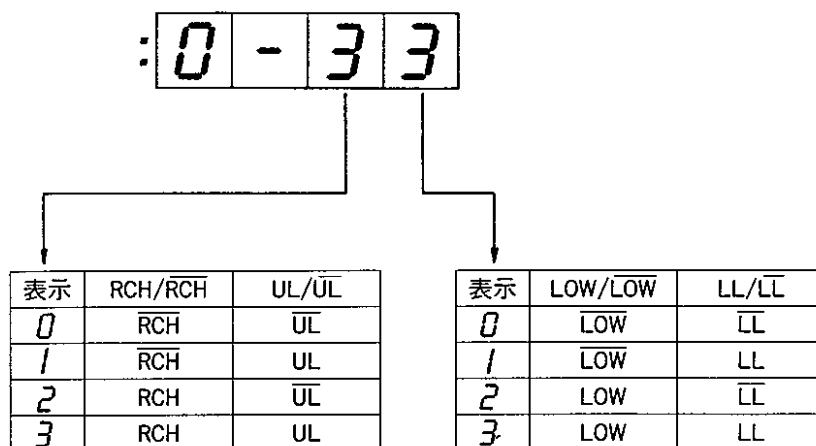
:0 - 3 3

| 表示 | RCH/$\overline{\text{RCH}}$ | UL/$\overline{\text{UL}}$ |
|---|---|---|
| 0 | $\overline{\text{RCH}}$ | $\overline{\text{UL}}$ |
| 1 | $\overline{\text{RCH}}$ | UL |
| 2 | RCH | $\overline{\text{UL}}$ |
| 3 | RCH | UL |

| 表示 | LOW/$\overline{\text{LOW}}$ | LL/$\overline{\text{LL}}$ |
|---|---|---|
| 0 | $\overline{\text{LOW}}$ | $\overline{\text{LL}}$ |
| 1 | $\overline{\text{LOW}}$ | LL |
| 2 | LOW | $\overline{\text{LL}}$ |
| 3 | LOW | LL |